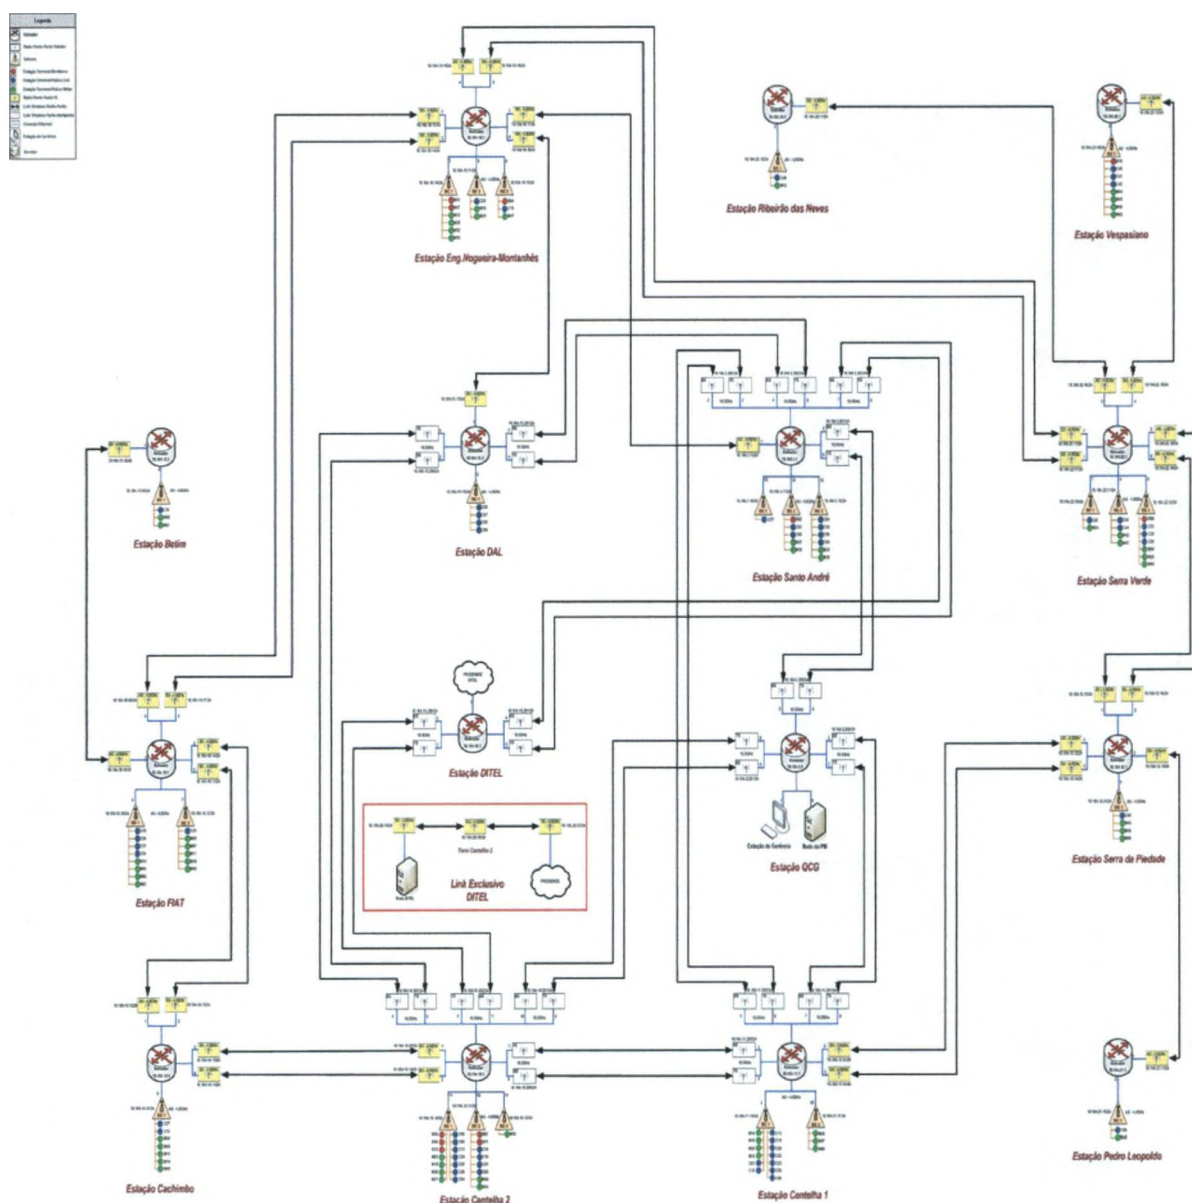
Legenda

Estação Eng.Nogueira-Montanhês

Estação Ribeirão das Neves

Estação Vespasiano

Estação Betim

Estação DAL

Estação Santo André

Estação Serra Verde

Estação DITEL

Estação QCG

Estação de Gerência

Estação Serra da Piedade

Torre Cantelha 2

Link Exclusivo DITEL

Estação FIAT

Estação Cachimbo

Estação Cantelha 2

Estação Cantelha 1

Estação Pedro Leopoldo